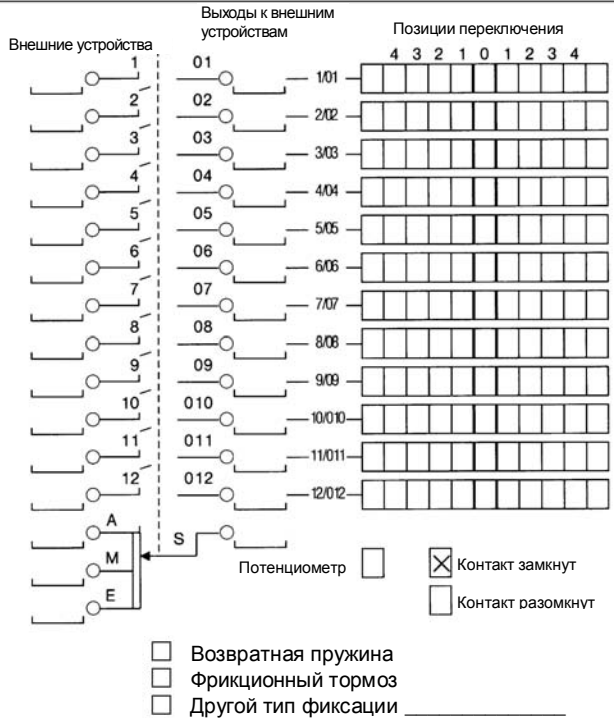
Внешние устройства

Выходы к внешним устройствам

Позиции переключения

| 4 | 3 | 2 | 1 | 0 | 1 | 2 | 3 | 4 |
|---|---|---|---|---|---|---|---|---|

1 01 1/01
2 02 2/02
3 03 3/03
4 04 4/04
5 05 5/05
6 06 6/06
7 07 7/07
8 08 8/08
9 09 9/09
10 010 10/010
11 011 11/011
12 012 12/012

A
M
E
S

Потенциометр

Контакт замкнут

Контакт разомкнут

Возвратная пружина

Фрикционный тормоз

Другой тип фиксации ______________